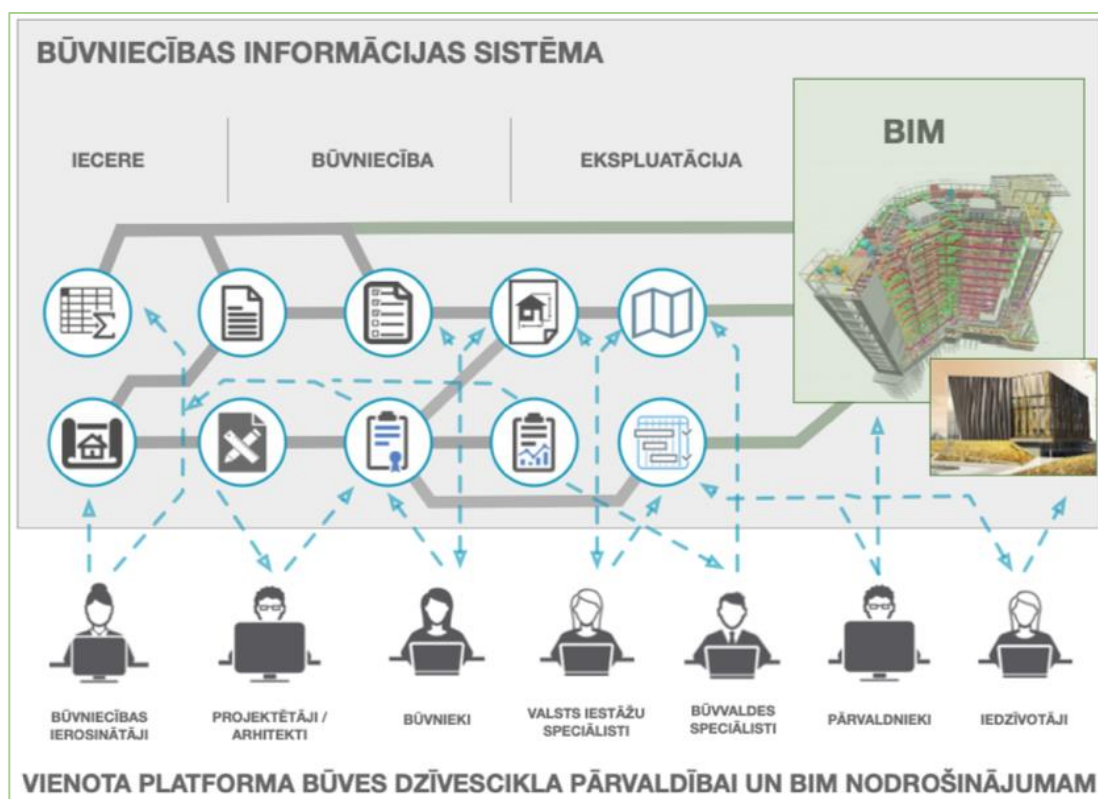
BŪVNIECĪBAS INFORMĀCIJAS SISTĒMA

IECERE

BŪVNIECĪBA

EKSPLUATĀCIJA

BIM

BŪVNIECĪBAS IEROSINĀTĀJI

PROJEKTĒTĀJI / ARHITEKTI

BŪVNIEKI

VALSTS IESTĀŽU SPECIĀLISTI

BŪVVALDES SPECIĀLISTI

PĀRVALDNIEKI

IEDZĪVOTĀJI

VIENOTA PLATFORMA BŪVES DZĪVESCIKLA PĀRVALDĪBAI UN BIM NODROŠINĀJUMAM